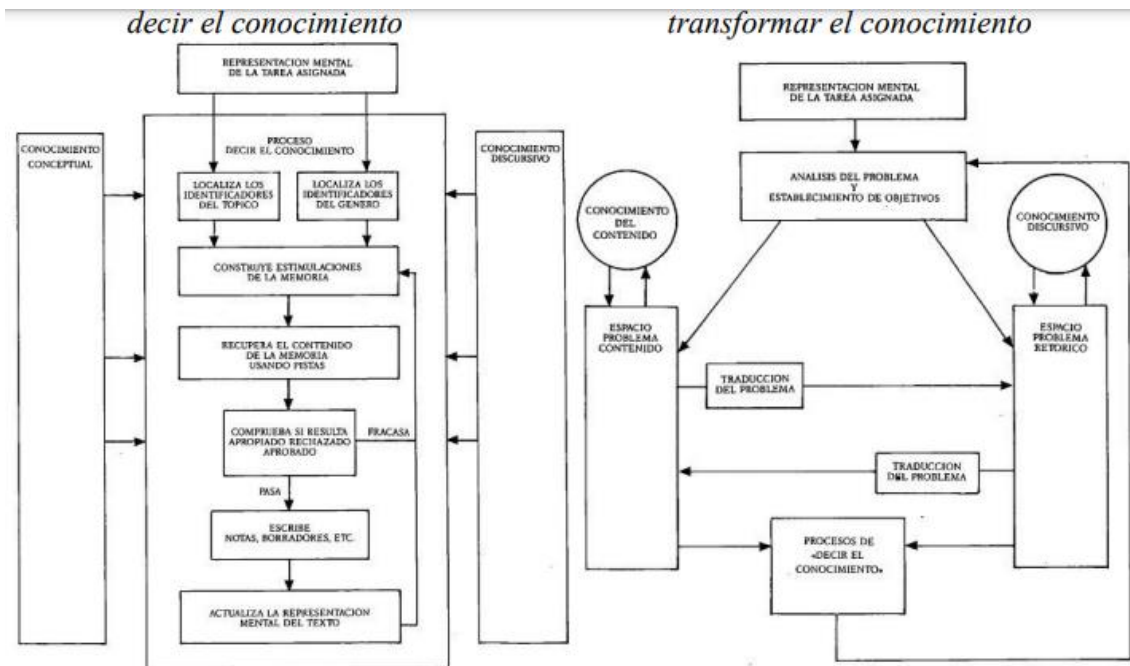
decir el conocimiento

transformar el conocimiento

REPRESENTACION MENTAL DE LA TAREA ASIGNADA

CONOCIMIENTO CONCEPTUAL

PROCESO DECIR EL CONOCIMIENTO

CONOCIMIENTO DISCURSIVO

LOCALIZA LOS IDENTIFICADORES DEL TOPICO

LOCALIZA LOS IDENTIFICADORES DEL GENERO

CONSTRUYE ESTIMULACIONES DE LA MEMORIA

RECUPERA EL CONTENIDO DE LA MEMORIA USANDO PISTAS

COMPRUEBA SI RESULTA APROPIADO RECHAZADO APROBADO

FRACASA

PASA

ESCRIBE NOTAS, BORRADORES, ETC.

ACTUALIZA LA REPRESENTACION MENTAL DEL TEXTO

REPRESENTACION MENTAL DE LA TAREA ASIGNADA

ANALISIS DEL PROBLEMA Y ESTABLECIMIENTO DE OBJETIVOS

CONOCIMIENTO DEL CONTENIDO

CONOCIMIENTO DISCURSIVO

ESPACIO PROBLEMA CONTENIDO

ESPACIO PROBLEMA RETORICO

TRADUCCION DEL PROBLEMA

TRADUCCION DEL PROBLEMA

PROCESOS DE «DECIR EL CONOCIMIENTO»